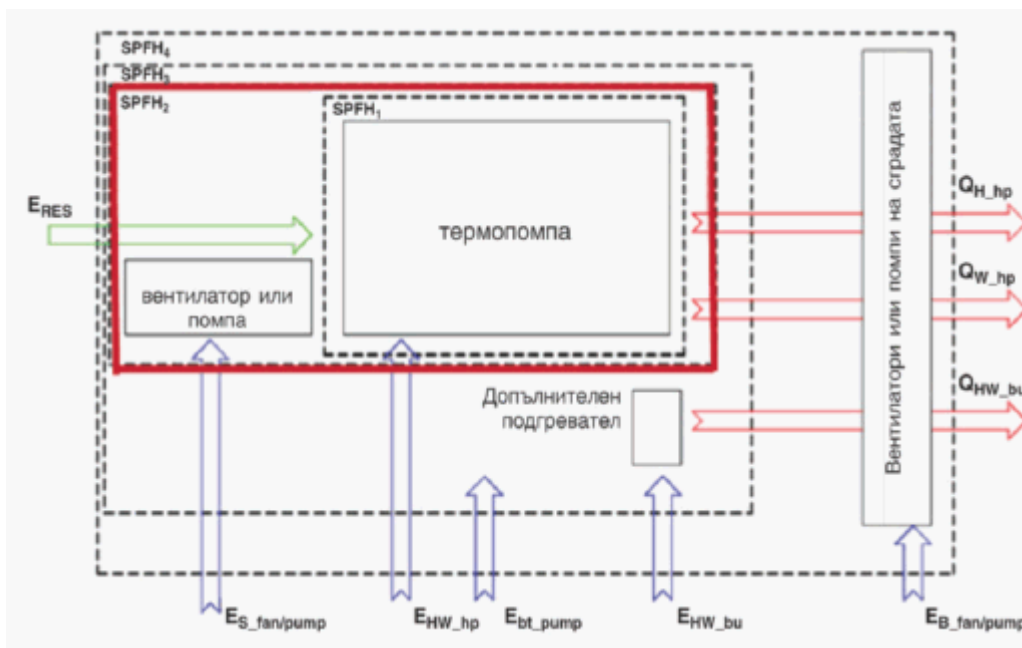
$SPFH_4$

$SPFH_3$

$SPFH_2$

$SPFH_1$

$E_{RES}$

термопомпа

вентилатор или помпа

Допълнителен подгревател

Вентилатори или помпи на сградата

$Q_{H\_hp}$

$Q_{W\_hp}$

$Q_{HW\_bu}$

$E_{S\_fan/pump}$

$E_{HW\_hp}$

$E_{bt\_pump}$

$E_{HW\_bu}$

$E_{B\_fan/pump}$